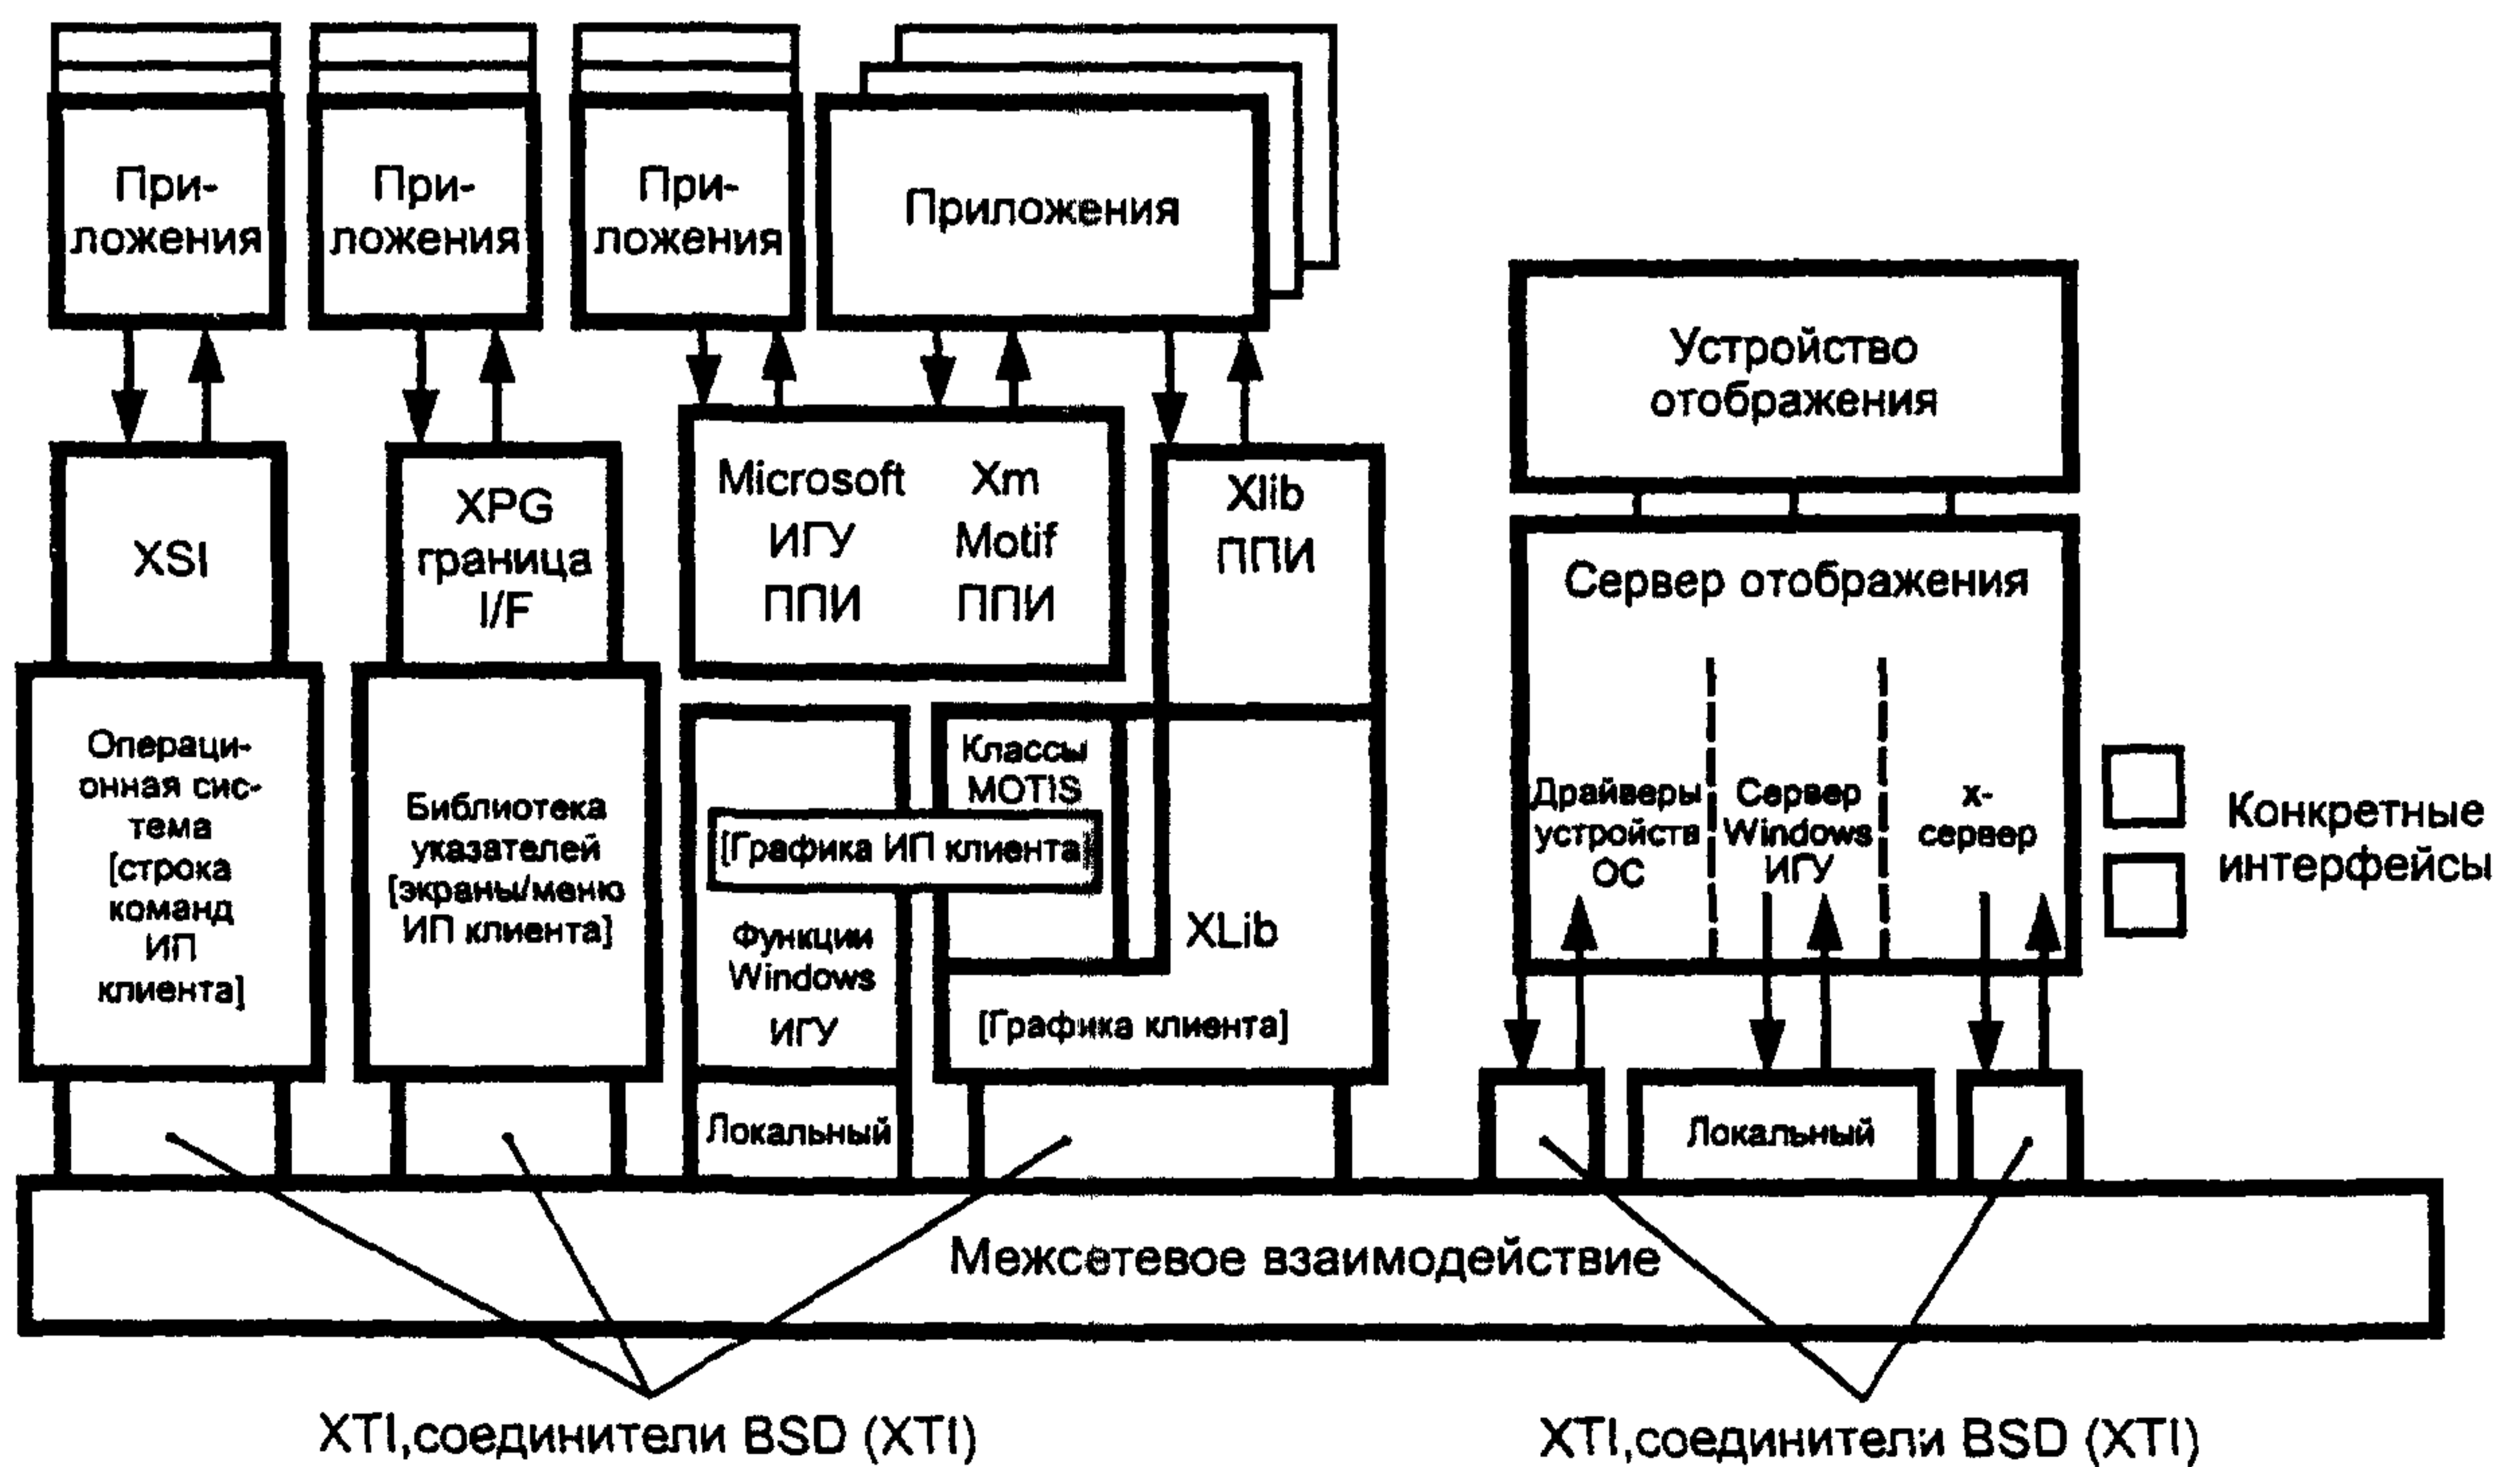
Приложения

Приложения

Приложения

Приложения

Устройство отображения

XSI

XPG граница I/F

Microsoft ИГУ ППИ

Xm Motif ППИ

Xlib ППИ

Сервер отображения

Операционная система [строка команд ИП клиента]

Библиотека указателей [экраны/меню ИП клиента]

Классы MOTIS

[Графика ИП клиента]

Функции Windows ИГУ

XLib

[Графика клиента]

Драйверы устройств ОС

Сервер Windows ИГУ

x-сервер

Конкретные интерфейсы

Локальный

Локальный

Межсетевое взаимодействие

XTI,соединители BSD (XTI)

XTI,соединители BSD (XTI)